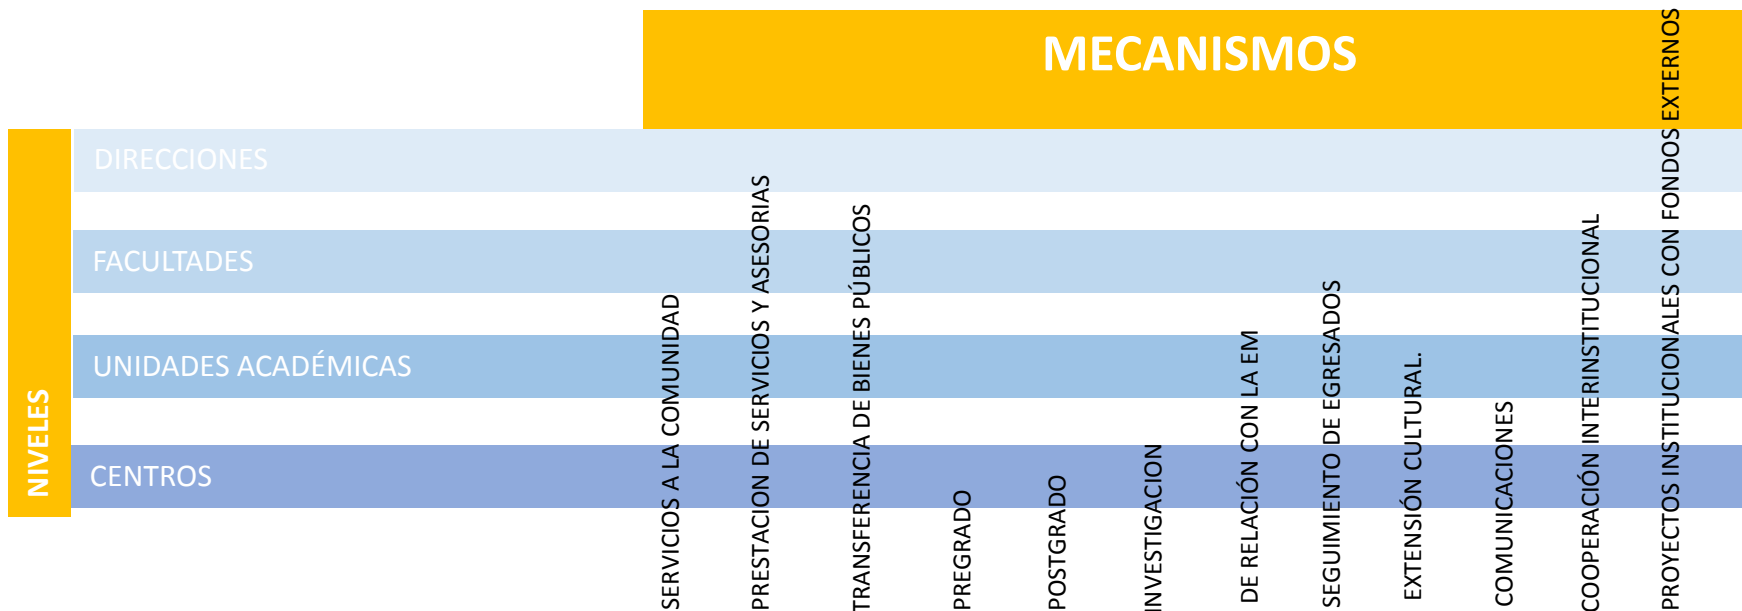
MECANISMOS

NIVELES

DIRECCIONES

FACULTADES

UNIDADES ACADÉMICAS

CENTROS

SERVICIOS A LA COMUNIDAD

PRESTACION DE SERVICIOS Y ASESORIAS

TRANSFERENCIA DE BIENES PÚBLICOS

PREGRADO

POSTGRADO

INVESTIGACION

DE RELACIÓN CON LA EM

SEGUIMIENTO DE EGRESADOS

EXTENSIÓN CULTURAL.

COMUNICACIONES

COOPERACIÓN INTERINSTITUCIONAL

PROYECTOS INSTITUCIONALES CON FONDOS EXTERNOS